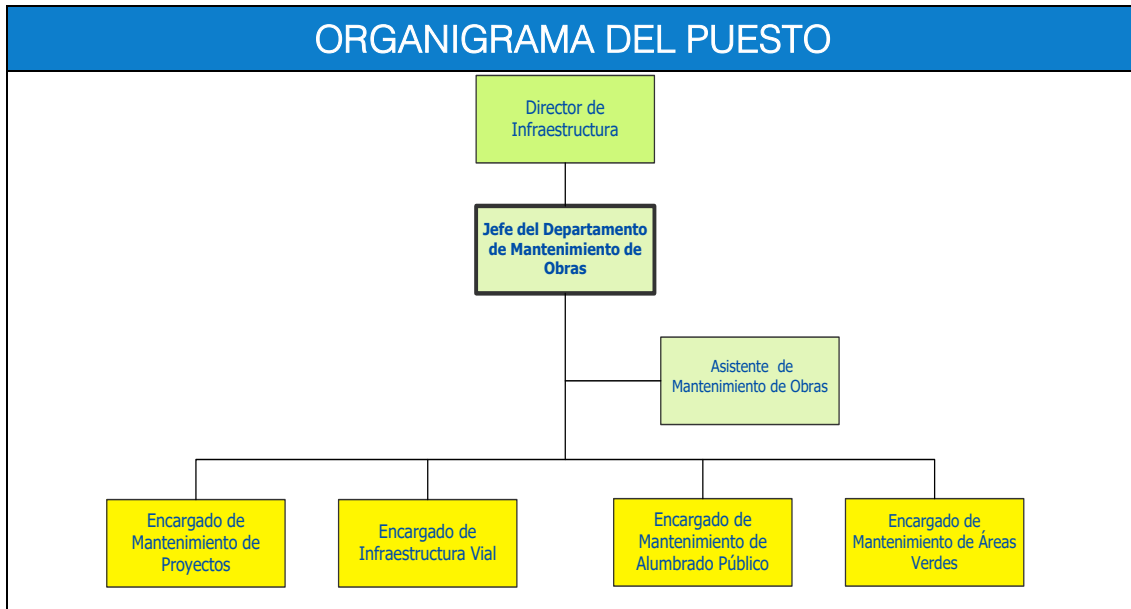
ORGANIGRAMA DEL PUESTO

Director de Infraestructura

Jefe del Departamento de Mantenimiento de Obras

Asistente de Mantenimiento de Obras

Encargado de Mantenimiento de Proyectos

Encargado de Infraestructura Vial

Encargado de Mantenimiento de Alumbrado Público

Encargado de Mantenimiento de Áreas Verdes